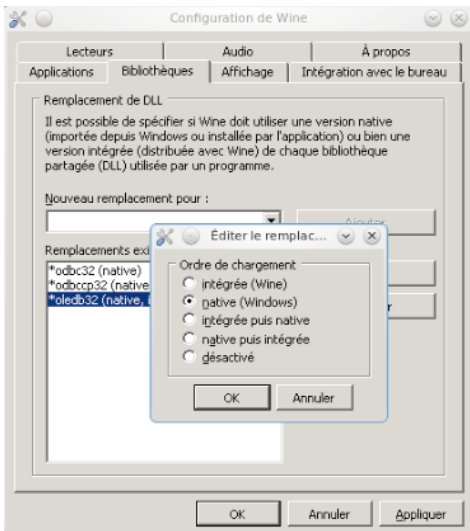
Configuration de Wine

Lecteurs | Audio | À propos
Applications | Bibliothèques | Affichage | Intégration avec le bureau

Remplacement de DLL

Il est possible de spécifier si Wine doit utiliser une version native (importée depuis Windows ou installée par l'application) ou bien une version intégrée (distribuée avec Wine) de chaque bibliothèque partagée (DLL) utilisée par un programme.

Nouveau remplacement pour :

Ajouter

Remplacements exi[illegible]
*odbc32 (native)
*odbccp32 (native
*oledb32 (native, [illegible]

Éditer le remplac...

Ordre de chargement
intégrée (Wine)
native (Windows)
intégrée puis native
native puis intégrée
désactivé

OK Annuler

OK Annuler Appliquer